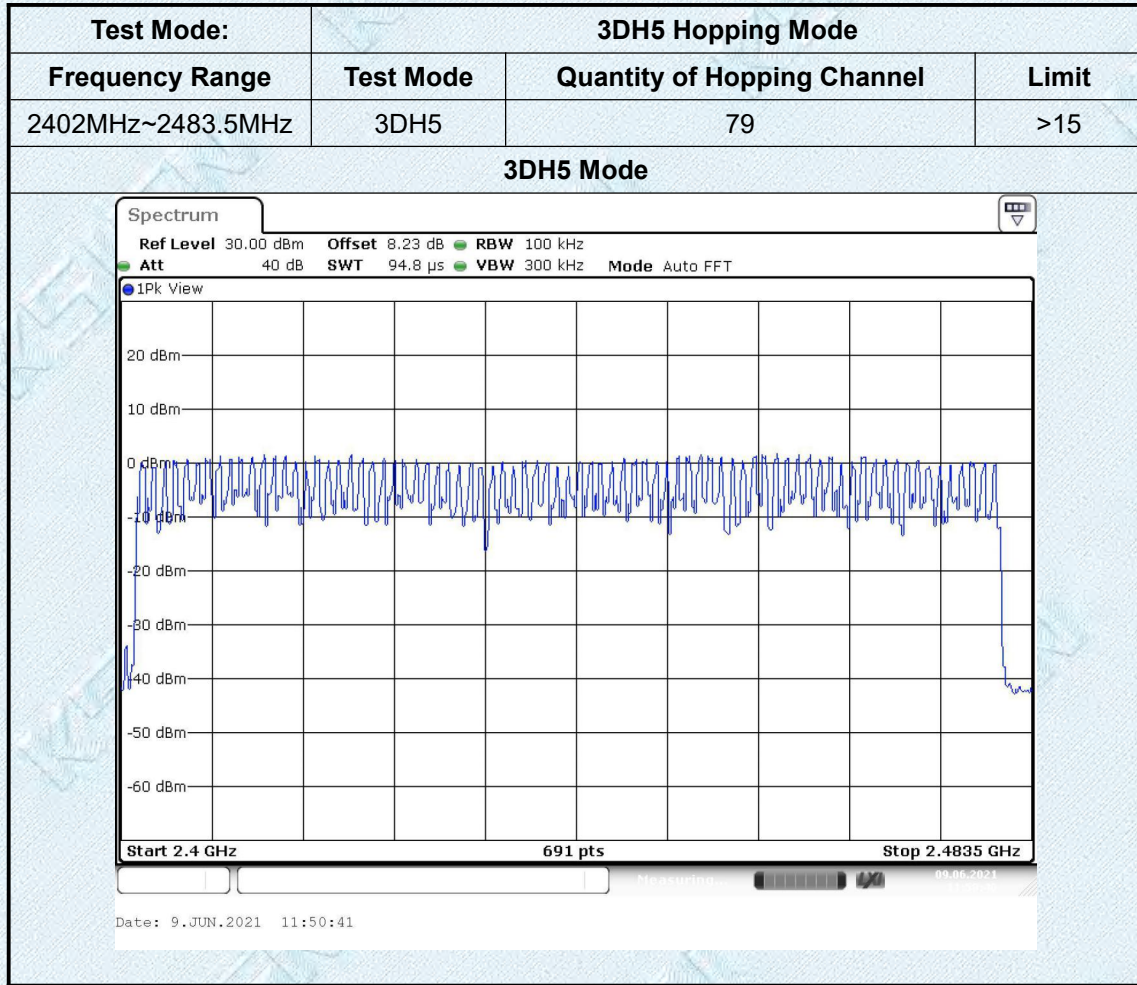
| Test Mode: | 3DH5 Hopping Mode | | |
|---|---|---|---|
| Frequency Range | Test Mode | Quantity of Hopping Channel | Limit |
| 2402MHz~2483.5MHz | 3DH5 | 79 | >15 |

3DH5 Mode

Spectrum

Ref Level 30.00 dBm Offset 8.23 dB RBW 100 kHz
Att 40 dB SWT 94.8 µs VBW 300 kHz Mode Auto FFT

1Pk View

20 dBm
10 dBm
0 dBm
-10 dBm
-20 dBm
-30 dBm
-40 dBm
-50 dBm
-60 dBm

Start 2.4 GHz 691 pts Stop 2.4835 GHz

Measuring... 09.06.2021 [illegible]

Date: 9.JUN.2021 11:50:41